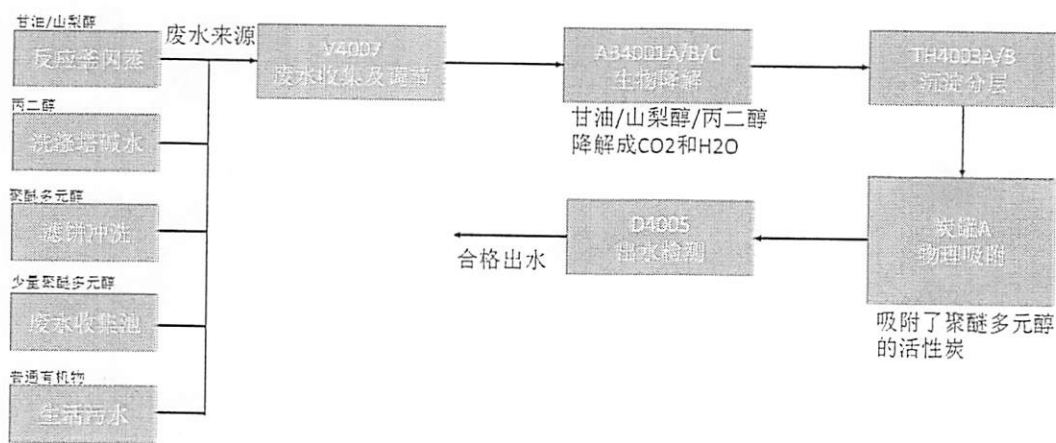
甘油/山梨醇
反应釜闪蒸

丙二醇
洗涤塔碱水

聚醚多元醇
滤饼冲洗

少量聚醚多元醇
废水收集池

普通有机物
生活污水

废水来源

V4007
废水收集及调节

AB4001A/B/C
生物降解

甘油/山梨醇/丙二醇降解成CO2和H2O

TH4003A/B
沉淀分层

炭罐A
物理吸附

吸附了聚醚多元醇的活性炭

D4005
出水检测

合格出水